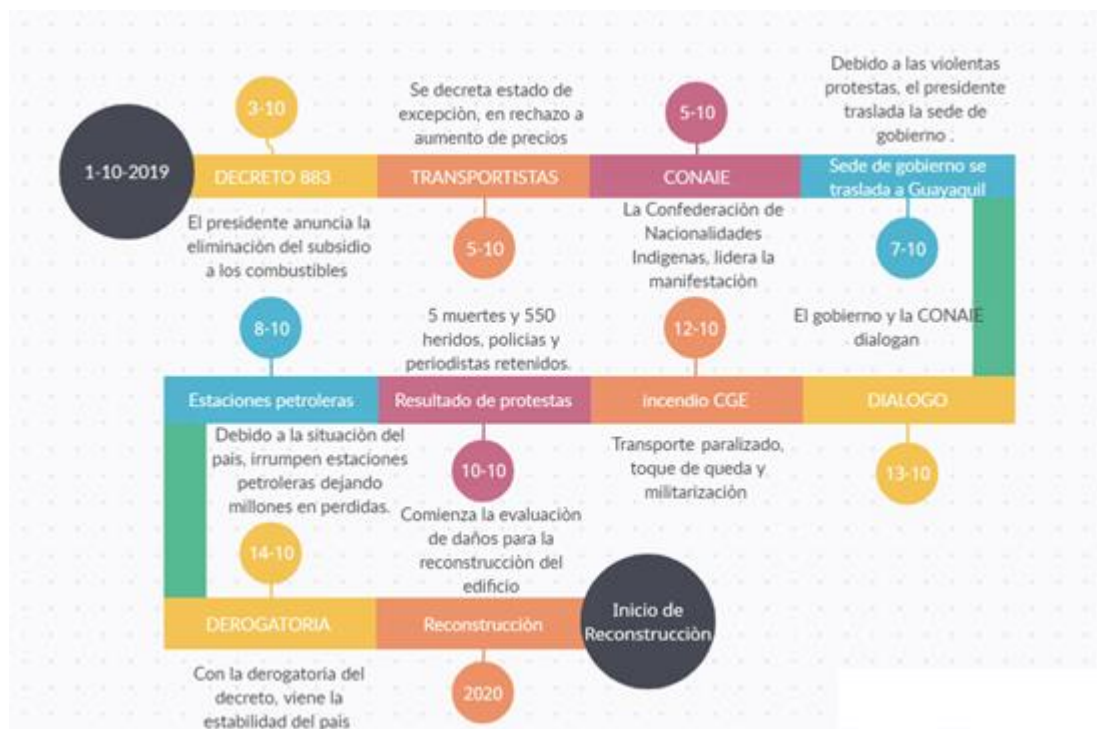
1-10-2019

3-10

DECRETO 883

El presidente anuncia la eliminación del subsidio a los combustibles

Se decreta estado de excepciòn, en rechazo a aumento de precios

TRANSPORTISTAS

5-10

5-10

CONAIE

La Confederación de Nacionalidades Indigenas, lidera la manifestaciòn

Debido a las violentas protestas, el presidente traslada la sede de gobierno .

Sede de gobierno se traslada a Guayaquil

7-10

El gobierno y la CONAIE dialogan

8-10

Estaciones petroleras

Debido a la situaciòn del pais, irrumpen estaciones petroleras dejando millones en perdidas.

5 muertes y 550 heridos, policias y periodistas retenidos.

Resultado de protestas

10-10

Comienza la evaluaciòn de daños para la reconstrucciòn del edificio

12-10

Incendio CGE

Transporte paralizado, toque de queda y militarizaciòn

DIALOGO

13-10

14-10

DEROGATORIA

Con la derogatoria del decreto, viene la estabilidad del pais

Reconstrucciòn

2020

Inicio de Reconstrucciòn